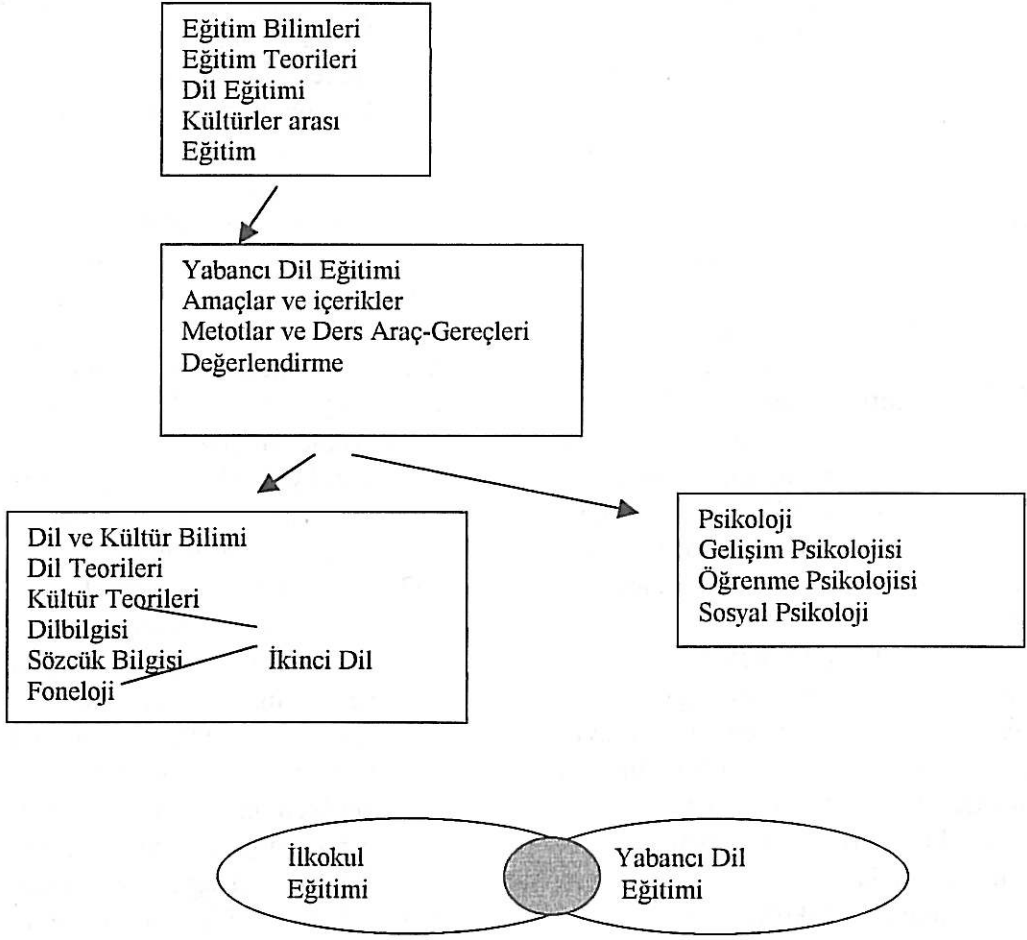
Eğitim Bilimleri
Eğitim Teorileri
Dil Eğitimi
Kültürler arası
Eğitim

Yabancı Dil Eğitimi
Amaçlar ve içerikler
Metotlar ve Ders Araç-Gereçleri
Değerlendirme

Dil ve Kültür Bilimi
Dil Teorileri
Kültür Teorileri
Dilbilgisi
Sözcük Bilgisi
Foneloji
İkinci Dil

Psikoloji
Gelişim Psikolojisi
Öğrenme Psikolojisi
Sosyal Psikoloji

İlkokul Eğitimi

Yabancı Dil Eğitimi